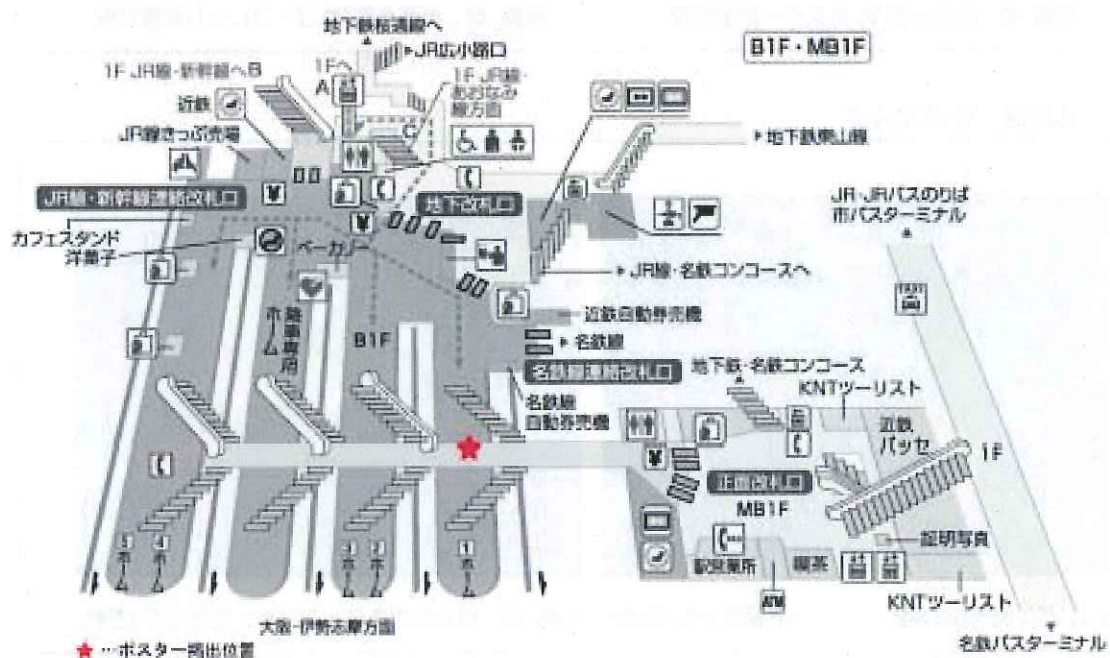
B1F・MB1F

地下鉄桜通線へ
JR広小路口
1F JR線・新幹線へB
1Fへ A
1F JR線・あおなみ線方面
近鉄
JR線きっぷ売場
地下鉄東山線
JR線・新幹線連絡改札口
地下改札口
JR・JRバスのりば
市バスターミナル
カフェスタンド
洋菓子
ベーカリー
JR線・名鉄コンコースへ
駅事務所
ホーム
近鉄自動券売機
B1F
名鉄線
名鉄線連絡改札口
地下鉄・名鉄コンコース
KNTツーリスト
名鉄線自動券売機
近鉄パッセ
1F
正面改札口
MB1F
証明写真
駅売薬所
喫茶
ATM
KNTツーリスト
3 ホーム
4 ホーム
4 ホーム
2 ホーム
1 ホーム
大阪・伊勢志摩方面
名鉄バスターミナル
★…ポスター掲出位置